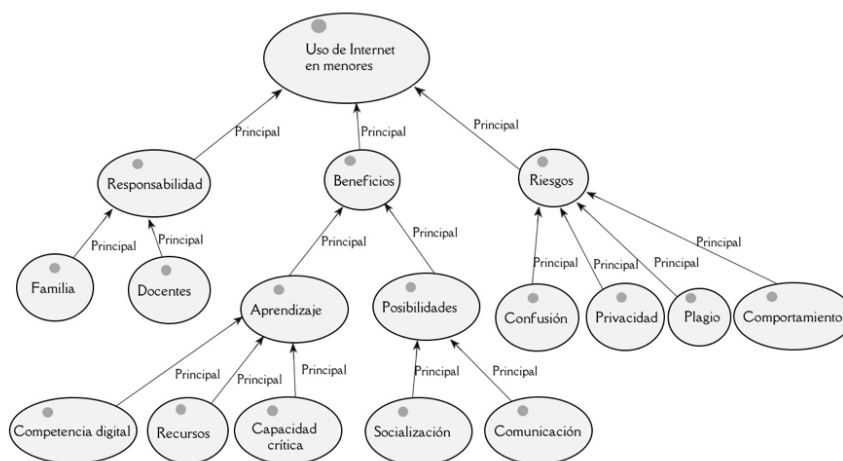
Uso de Internet en menores

Principal
Principal
Principal

Responsabilidad
Beneficios
Riesgos

Principal
Principal
Principal
Principal
Principal
Principal
Principal
Principal

Familia
Docentes
Aprendizaje
Posibilidades
Confusión
Privacidad
Plagio
Comportamiento

Principal
Principal
Principal
Principal
Principal

Competencia digital
Recursos
Capacidad crítica
Socialización
Comunicación